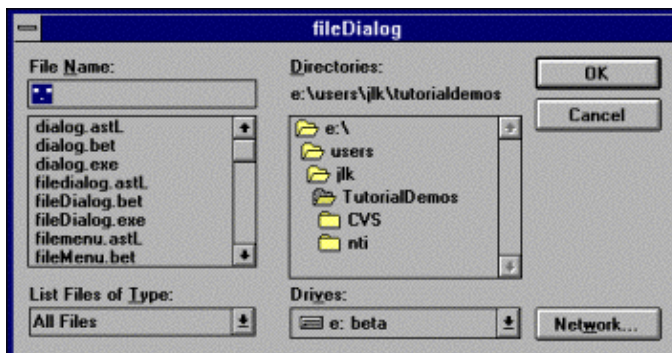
fileDialog

File Name:

*.*

dialog.astL
dialog.bet
dialog.exe
filedialog.astL
fileDialog.bet
fileDialog.exe
filemenu.astL
fileMenu.bet

Directories:

e:\users\jlk\tutorialdemos

e:\
users
jlk
TutorialDemos
CVS
nti

OK

Cancel

List Files of Type:

All Files

Drives:

e: beta

Network...